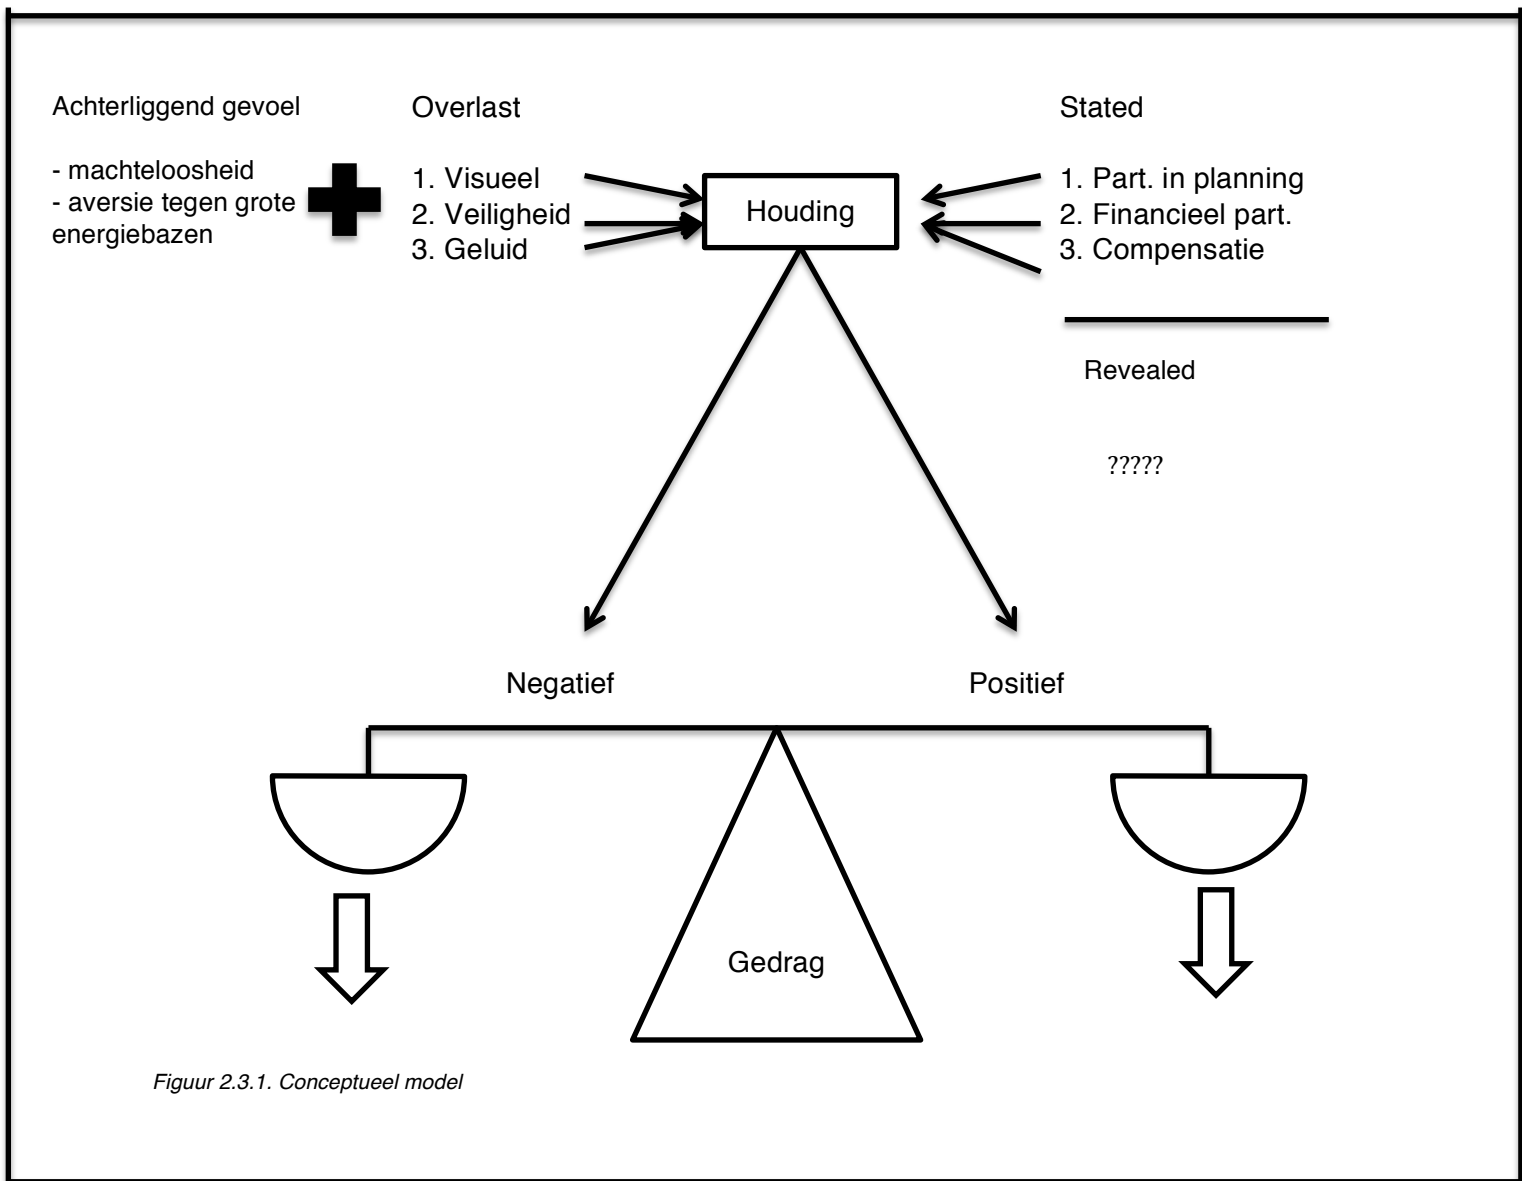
Achterliggend gevoel

- machteloosheid
- aversie tegen grote energiebazen

Overlast

1. Visueel
2. Veiligheid
3. Geluid

Houding

Stated

1. Part. in planning
2. Financieel part.
3. Compensatie

Revealed

?????

Negatief

Positief

Gedrag

Figuur 2.3.1. Conceptueel model